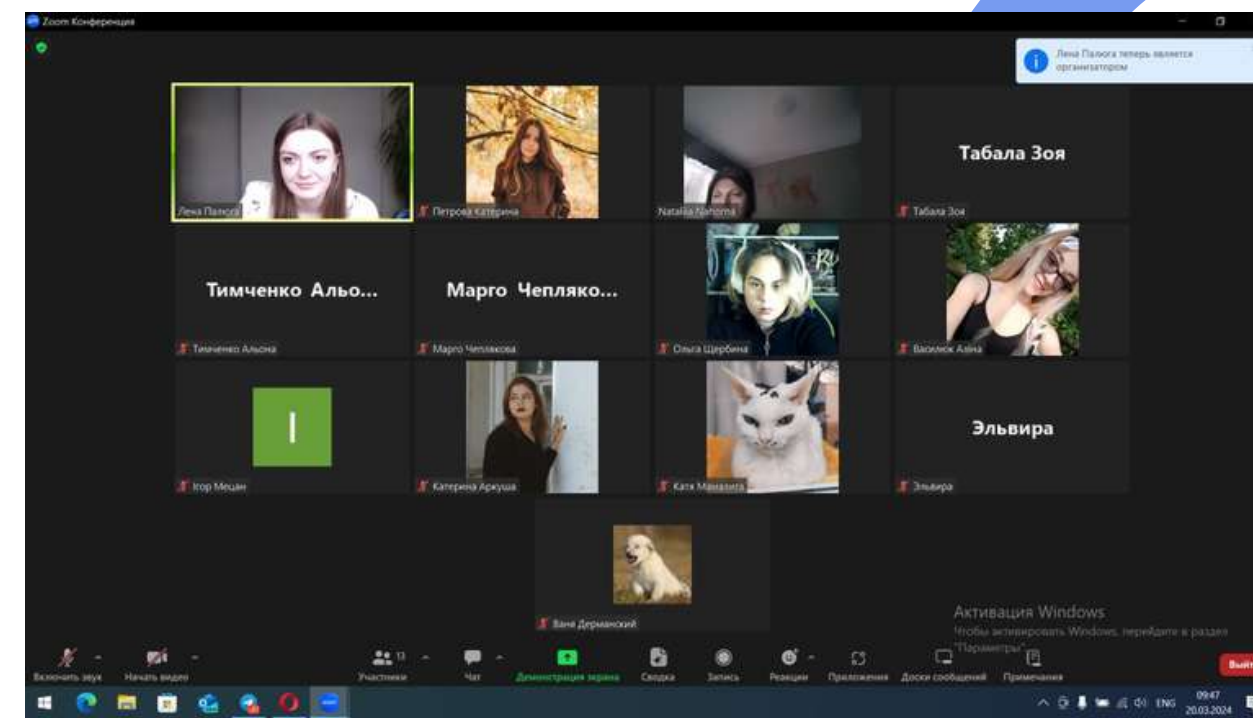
Zoom Конференция

Лена Палюга теперь является организатором

Лена Палюга

Петрова Катерина

Nataliia Nanorna

Табала Зоя

Табала Зоя

Тимченко Алльо...

Тимченко Альона

Марго Чепляко...

Марго Чеплякова

Ольга Щербина

Василюк Аліна

I

Ігор Мецан

Катерина Аркуша

Катя Мамалига

Эльвира

Эльвира

Ваня Дерманский

Активация Windows
Чтобы активировать Windows, перейдите в раздел "Параметры".

Включить звук
Начать видео
13
Участники
Чат
Демонстрация экрана
Сводка
Запись
Реакции
Приложения
Доски сообщений
Примечания
Выйт

ENG
09:47
20.03.2024